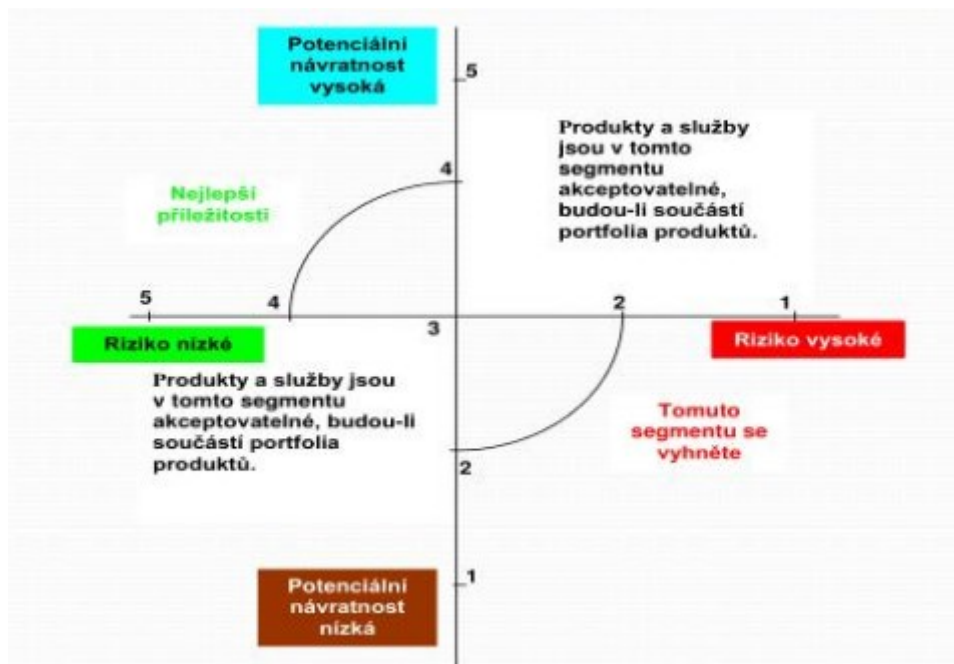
Potenciální návratnost vysoká

5

Produkty a služby jsou v tomto segmentu akceptovatelné, budou-li součástí portfolia produktů.

4

Nejlepší příležitosti

5

4

2

1

Riziko nízké

3

Riziko vysoké

Produkty a služby jsou v tomto segmentu akceptovatelné, budou-li součástí portfolia produktů.

Tomuto segmentu se vyhněte

2

1

Potenciální návratnost nízká